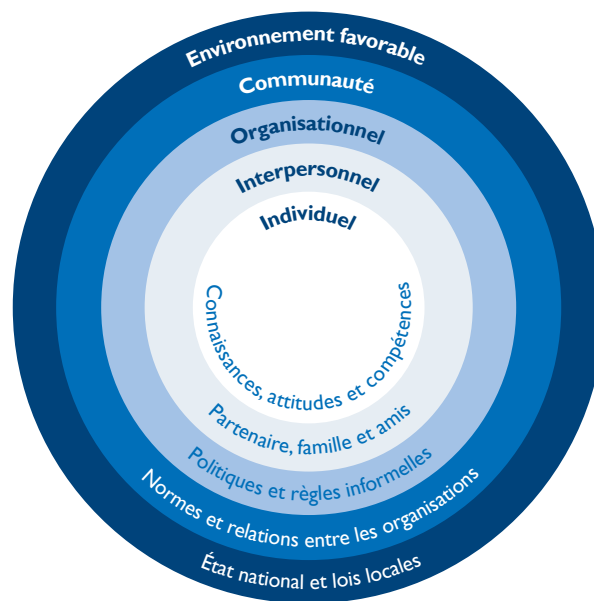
Environnement favorable

Communauté

Organisationnel

Interpersonnel

Individuel

Connaissances, attitudes et compétences

Partenaire, famille et amis

Politiques et règles informelles

Normes et relations entre les organisations

État national et lois locales